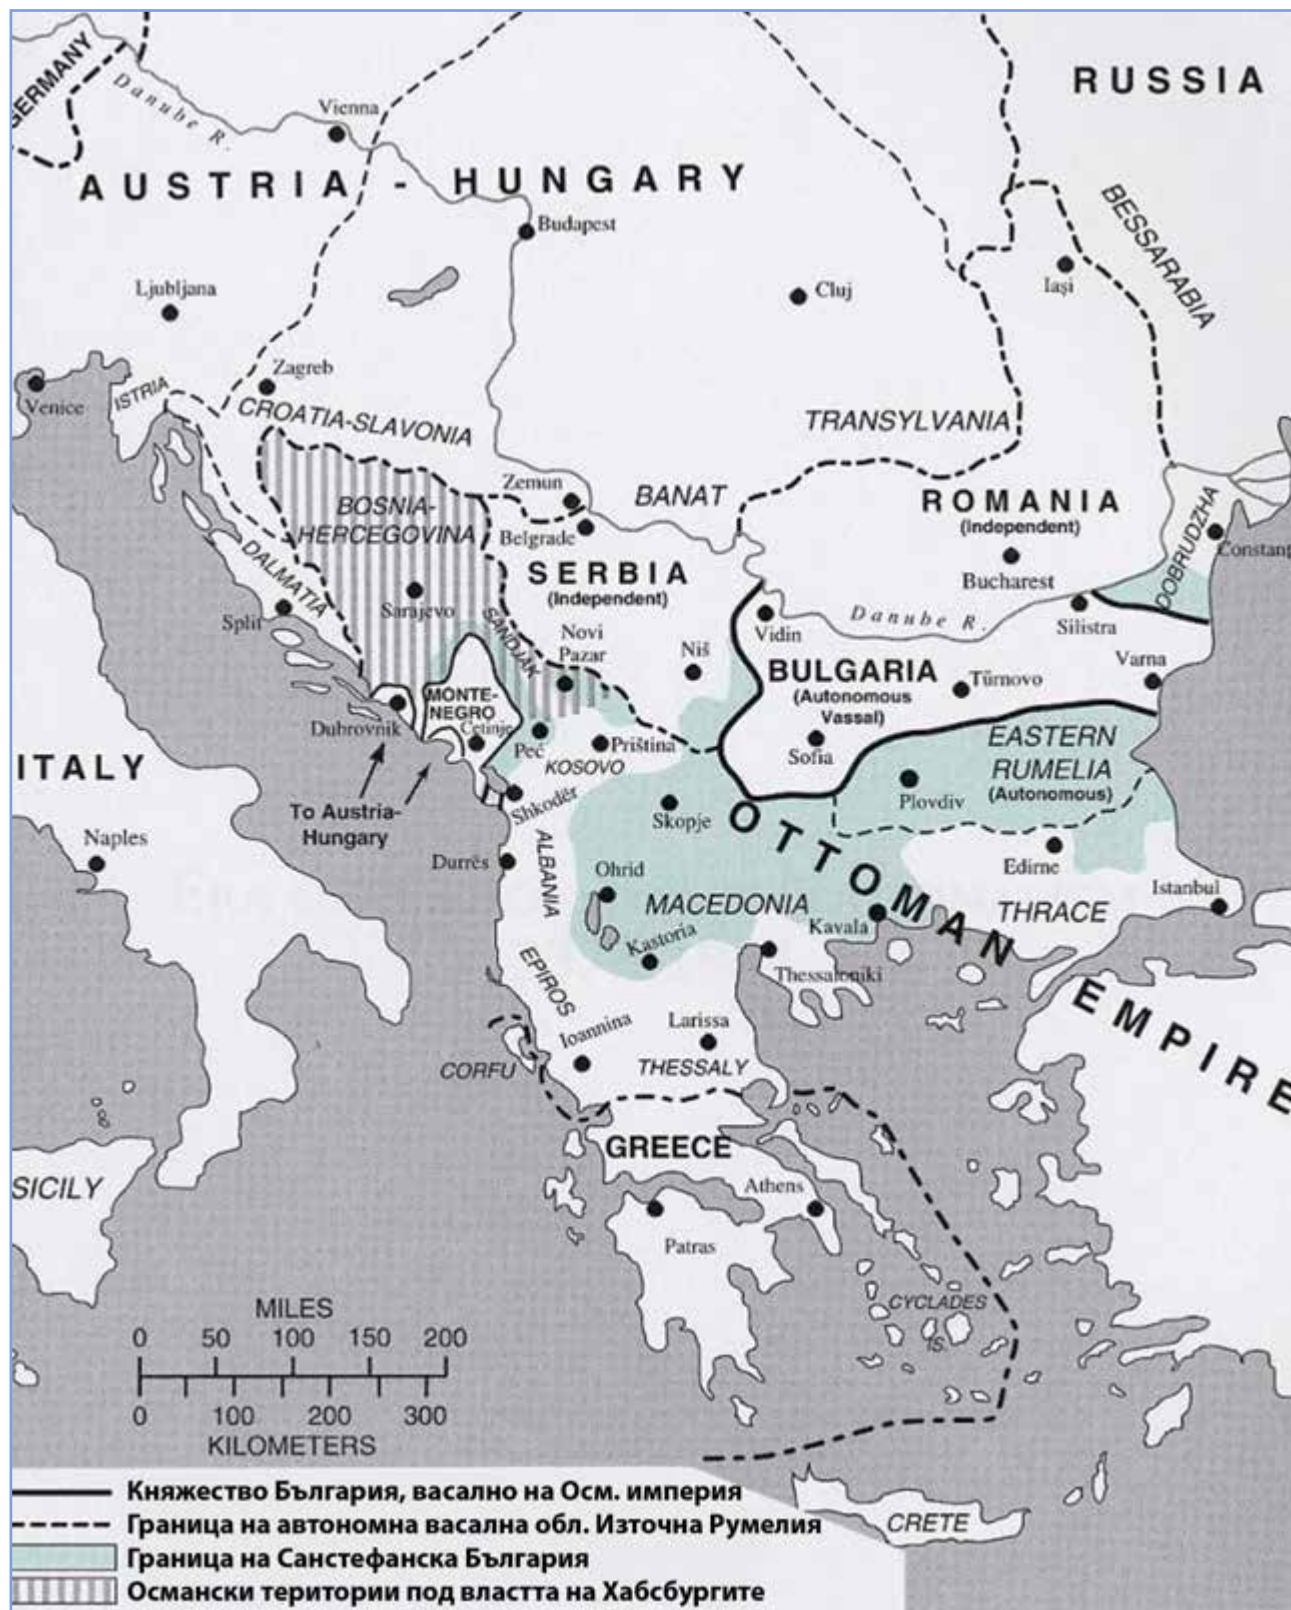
GERMANY
Danube R.
Vienna
RUSSIA
AUSTRIA - HUNGARY
Budapest
BESSARABIA
Ljubljana
Cluj
Iași
Zagreb
Venice
ISTRIA
CROATIA-SLAVONIA
TRANSYLVANIA
Zemun
BANAT
ROMANIA
(Independent)
BOSNIA-HERCEGOVINA
Belgrade
DOBRUDZHA
Constant
DALMATIA
SERBIA
(Independent)
Bucharest
Split
Sarajevo
SANDJAK
Novi Pazar
Niš
Vidin
Danube R.
Silistra
MONTE-NEGRO
BULGARIA
(Autonomous Vassal)
Tŭrnovo
Varna
Dubrovnik
Cetinje
Peć
Priština
Sofia
EASTERN RUMELIA
(Autonomous)
ITALY
KOSOVO
To Austria-Hungary
Shkodër
Skopje
Plovdiv
OTTOMAN EMPIRE
Naples
ALBANIA
Durrës
Edirne
Ohrid
MACEDONIA
THRACE
Istanbul
Kavala
Kastoria
Thessaloniki
EPIROS
Ioannina
Larissa
CORFU
THESSALY
GREECE
SICILY
Athens
Patras
CYCLADES IS.
MILES
0 50 100 150 200
0 100 200 300
KILOMETERS
CRETE
Княжество България, васално на Осм. империя
Граница на автономна васална обл. Източна Румелия
Граница на Санстефанска България
Ермански територии под властта на Хабсбургите